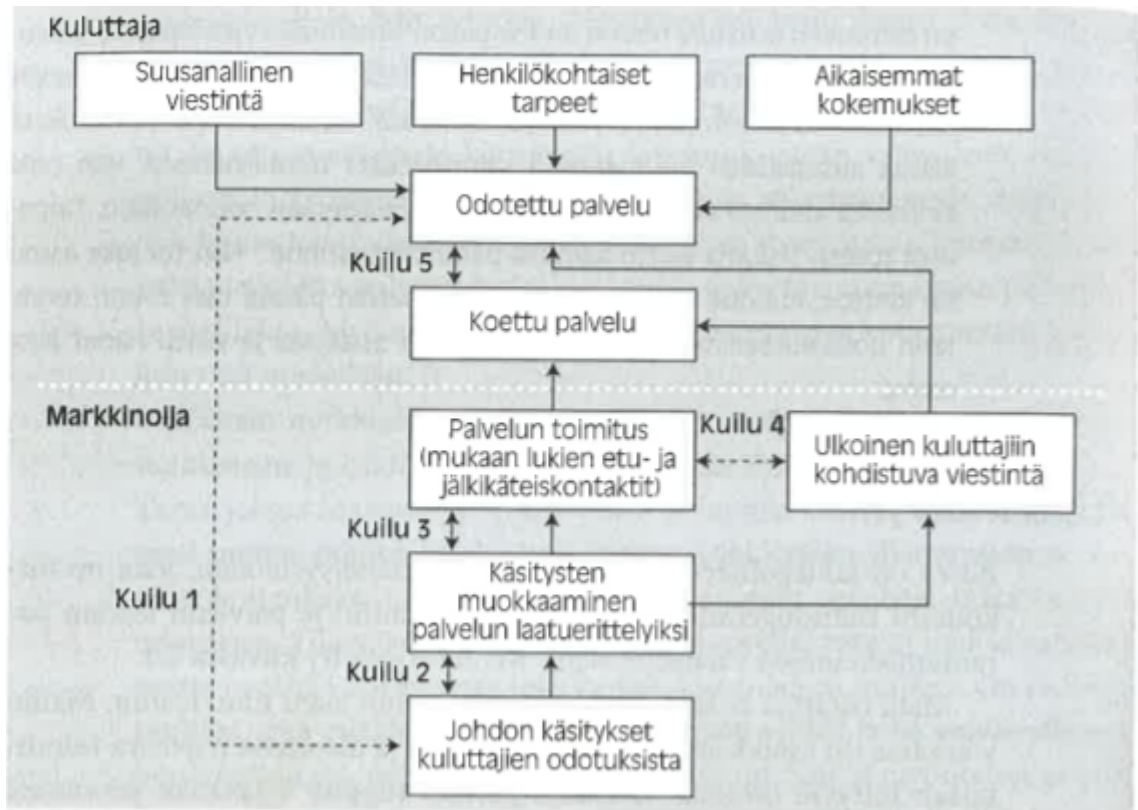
Kuluttaja

Suusanallinen viestintä

Henkilökohtaiset tarpeet

Aikaisemmat kokemukset

Odotettu palvelu

Kuilu 5

Koettu palvelu

Markkinoija

Palvelun toimitus (mukaan lukien etu- ja jälkikäteiskontaktit)

Kuilu 4

Ulkoinen kuluttajiin kohdistuva viestintä

Kuilu 3

Käsitysten muokkaaminen palvelun laatuerittelyiksi

Kuilu 1

Kuilu 2

Johdon käsitykset kuluttajien odotuksista